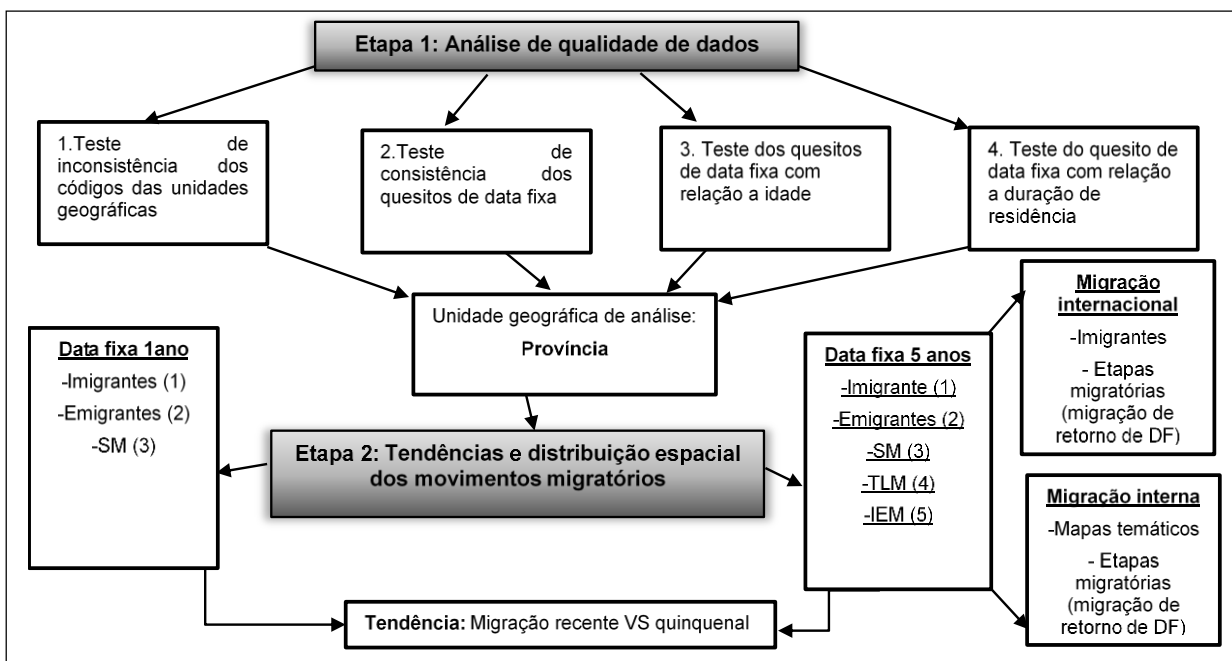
Etapa 1: Análise de qualidade de dados

1.Teste de inconsistência dos códigos das unidades geográficas

2.Teste de consistência dos quesitos de data fixa

3. Teste dos quesitos de data fixa com relação a idade

4. Teste do quesito de data fixa com relação a duração de residência

Unidade geográfica de análise:
Província

Data fixa 1ano
-Imigrantes (1)
-Emigrantes (2)
-SM (3)

Etapa 2: Tendências e distribuição espacial dos movimentos migratórios

Data fixa 5 anos
-Imigrante (1)
-Emigrantes (2)
-SM (3)
-TLM (4)
-IEM (5)

Migração internacional
-Imigrantes
- Etapas migratórias (migração de retorno de DF)

Migração interna
-Mapas temáticos
- Etapas migratórias (migração de retorno de DF)

Tendência: Migração recente VS quinquenal